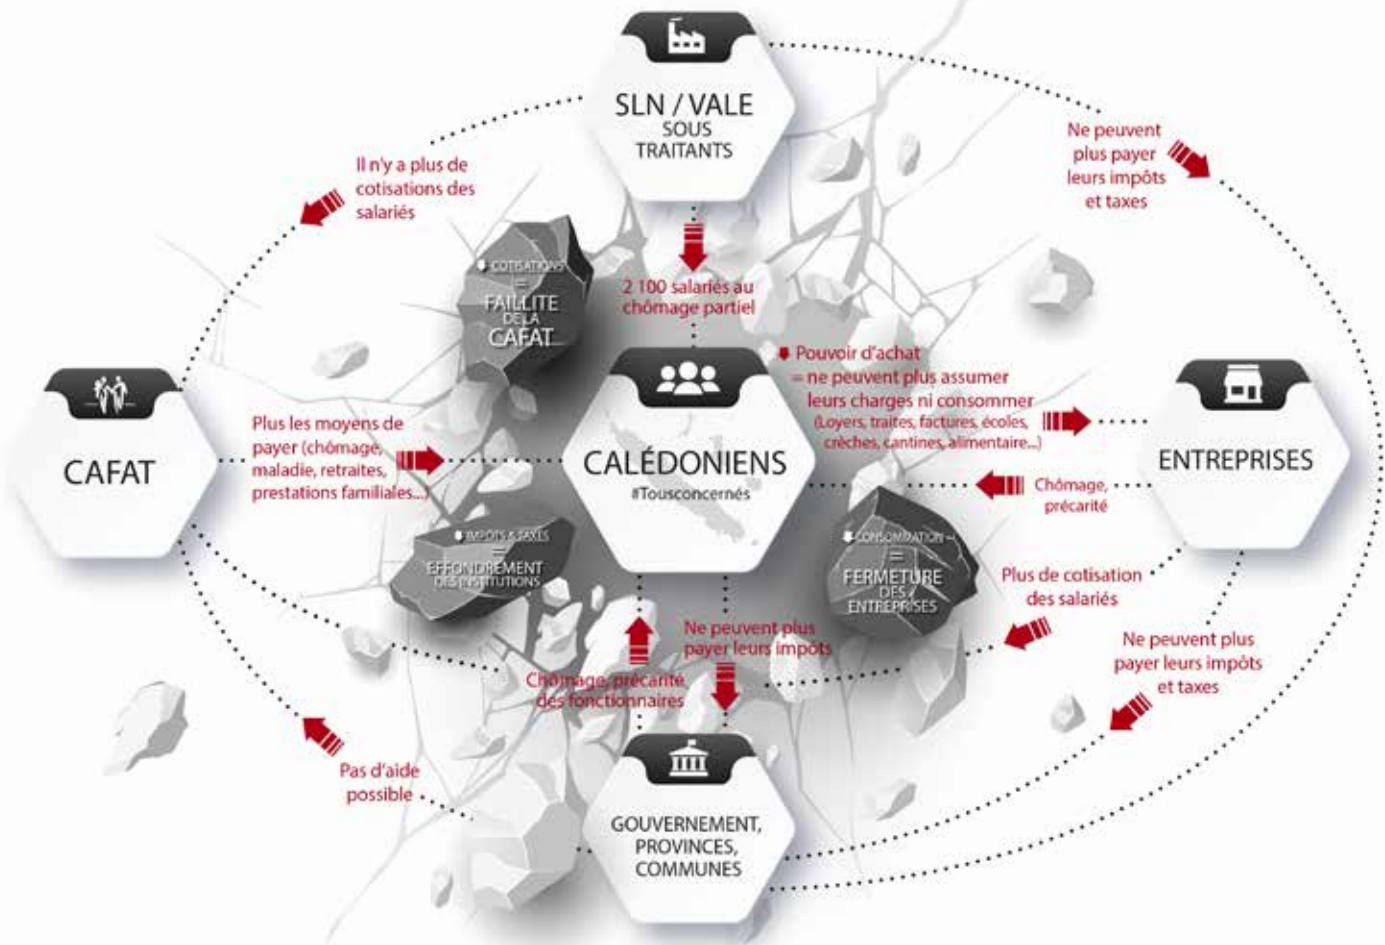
SLN / VALE
SOUS TRAITANTS

Ne peuvent plus payer leurs impôts et taxes

Il n'y a plus de cotisations des salariés

2 100 salariés au chômage partiel

COTISATIONS
=
FAILLITE DE LA CAFAT

Pouvoir d'achat
= ne peuvent plus assumer leurs charges ni consommer
(Loyers, traites, factures, écoles, crèches, cantines, alimentaire...)

CAFAT

Plus les moyens de payer (chômage, maladie, retraites, prestations familiales...)

CALÉDONIENS
#Tousconcernés

ENTREPRISES

Chômage, précarité

IMPÔTS & TAXES
=
EFFONDREMENT DES INSTITUTIONS

CONSOMMATION
=
FERMETURE DES ENTREPRISES

Plus de cotisation des salariés

Ne peuvent plus payer leurs impôts

Chômage, précarité des fonctionnaires

Ne peuvent plus payer leurs impôts et taxes

Pas d'aide possible

GOUVERNEMENT, PROVINCES, COMMUNES